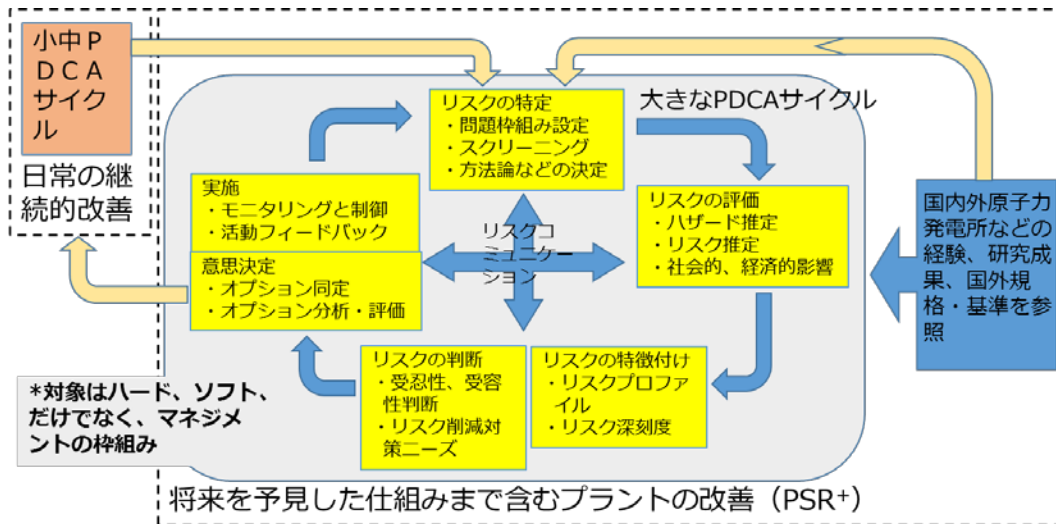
小中PDCAサイクル

日常の継続的改善

リスクの特定
・問題枠組み設定
・スクリーニング
・方法論などの決定

大きなPDCAサイクル

実施
・モニタリングと制御
・活動フィードバック

リスクの評価
・ハザード推定
・リスク推定
・社会的、経済的影響

リスクコミュニケーション

意思決定
・オプション同定
・オプション分析・評価

国内外原子力発電所などの経験、研究成果、国外規格・基準を参照

リスクの判断
・受忍性、受容性判断
・リスク削減対策ニーズ

リスクの特徴付け
・リスクプロファイル
・リスク深刻度

*対象はハード、ソフト、だけでなく、マネジメントの枠組み

将来を予見した仕組みまで含むプラントの改善（PSR$^{+}$）